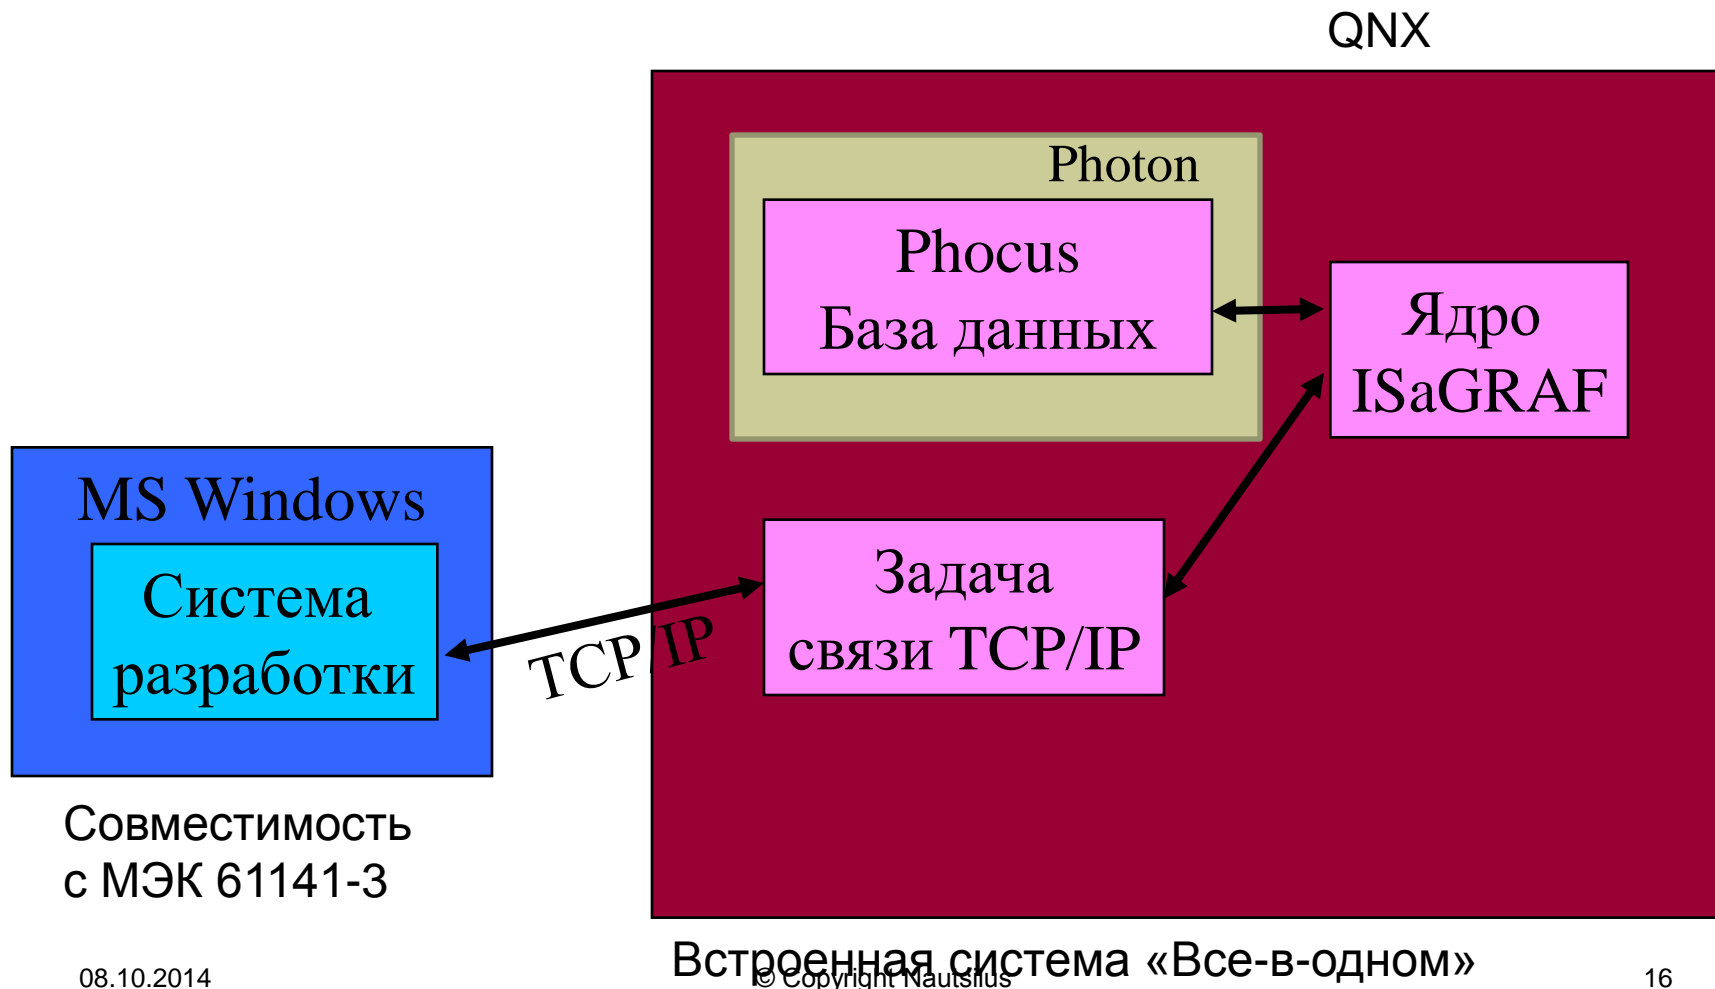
QNX

Photon

Phocus
База данных

Ядро
ISaGRAF

MS Windows

Система
разработки

TCP/IP

Задача
связи TCP/IP

Совместимость
с МЭК 61141-3

Встроенная система «Все-в-одном»

08.10.2014

© Copyright Nautsilus

16